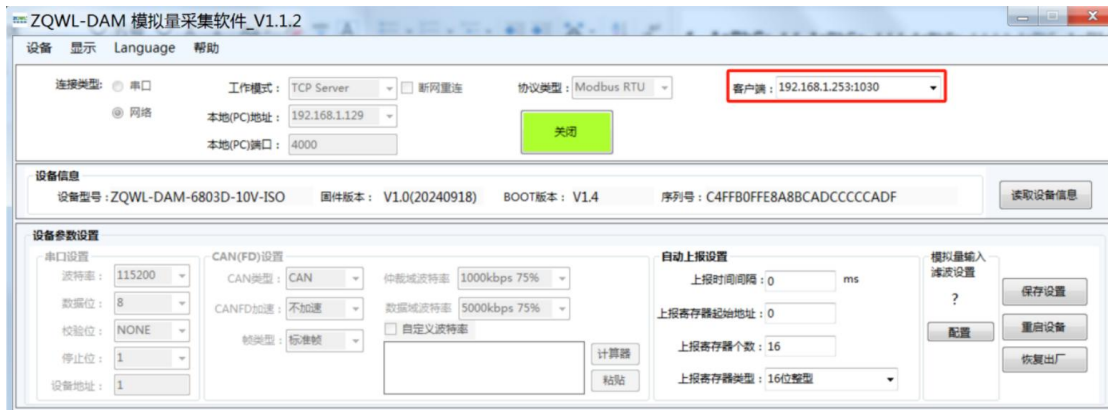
ZQWL-DAM 模拟量采集软件_V1.1.2

设备 显示 Language 帮助

连接类型: 串口 网络
工作模式: TCP Server
断网重连
协议类型: Modbus RTU
客户端: 192.168.1.253:1030
本地(PC)地址: 192.168.1.129
本地(PC)端口: 4000
关闭

设备信息
设备型号: ZQWL-DAM-6803D-10V-ISO 固件版本: V1.0(20240918) BOOT版本: V1.4 序列号: C4FFB0FFE8A8BCADCCCCCADF
读取设备信息

设备参数设置
串口设置
波特率: 115200
数据位: 8
校验位: NONE
停止位: 1
设备地址: 1

CAN(FD)设置
CAN类型: CAN
CANFD加速: 不加速
帧类型: 标准帧
仲裁域波特率 1000kbps 75%
数据域波特率 5000kbps 75%
自定义波特率
计算器
粘贴

自动上报设置
上报时间间隔: 0 ms
上报寄存器起始地址: 0
上报寄存器个数: 16
上报寄存器类型: 16位整型

模拟量输入滤波设置
?
配置

保存设置
重启设备
恢复出厂